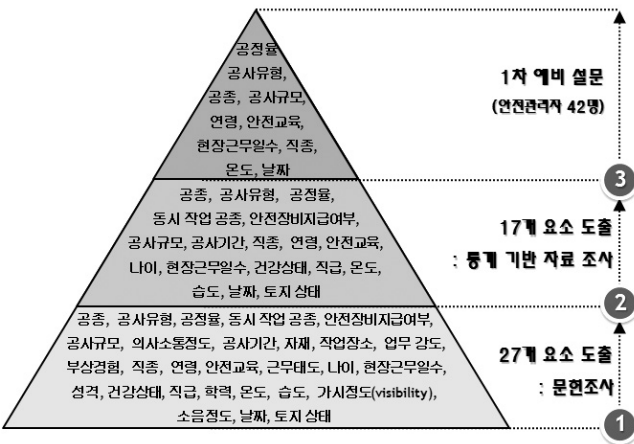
공정율
공사유형,
공종, 공사규모,
연령, 안전교육,
현장근무일수, 직종,
온도, 날짜

공종, 공사유형, 공정율,
동시 작업 공종, 안전장비지급여부,
공사규모, 공사기간, 직종, 연령, 안전교육,
나이, 현장근무일수, 건강상태, 직급, 온도,
습도, 날짜, 토지 상태

공종, 공사유형, 공정율, 동시 작업 공종, 안전장비지급여부,
공사규모, 의사소통정도, 공사기간, 자재, 작업장소, 업무 강도,
부상경험, 직종, 연령, 안전교육, 근무태도, 나이, 현장근무일수,
성격, 건강상태, 직급, 학력, 온도, 습도, 가시정도(visibility),
소음정도, 날짜, 토지 상태

1차 예비 설문
(안전관리자 42명)

3

17개 요소 도출
: 통계 기반 자료 조사

2

27개 요소 도출
: 문헌조사

1